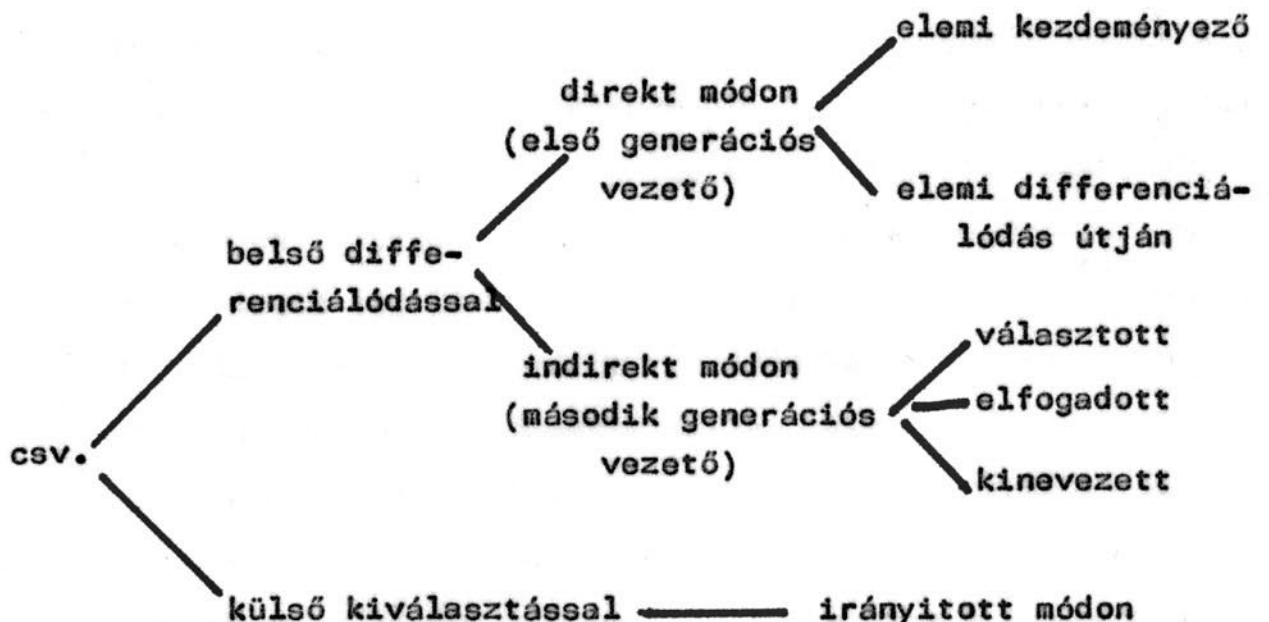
csv.

belső differenciálódással

direkt módon (első generációs vezető)

elemi kezdeményező

elemi differenciálódás útján

indirekt módon (második generációs vezető)

választott

elfogadott

kinevezett

külső kiválasztással

irányitott módon